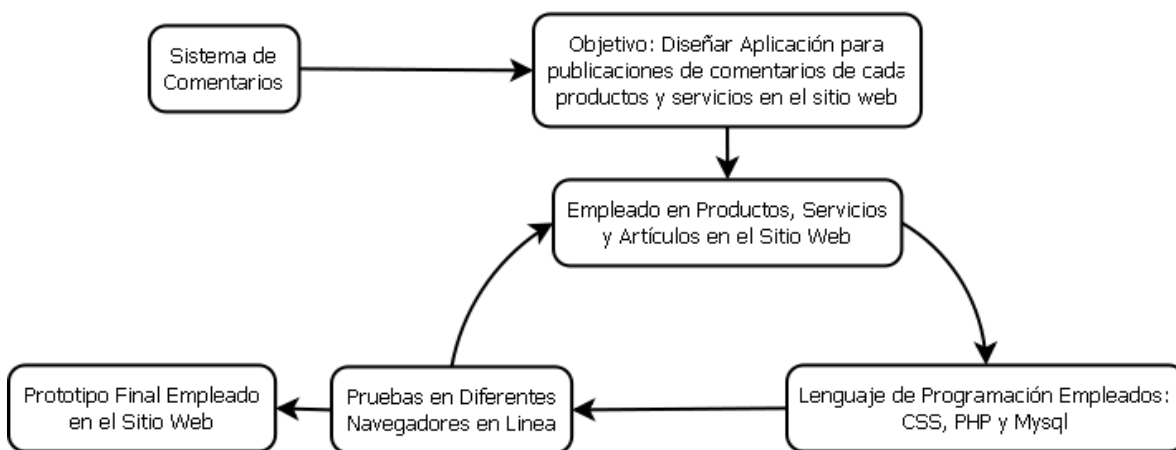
Sistema de Comentarios

Objetivo: Diseñar Aplicación para publicaciones de comentarios de cada productos y servicios en el sitio web

Empleado en Productos, Servicios y Artículos en el Sitio Web

Lenguaje de Programación Empleados: CSS, PHP y Mysql

Pruebas en Diferentes Navegadores en Linea

Prototipo Final Empleado en el Sitio Web